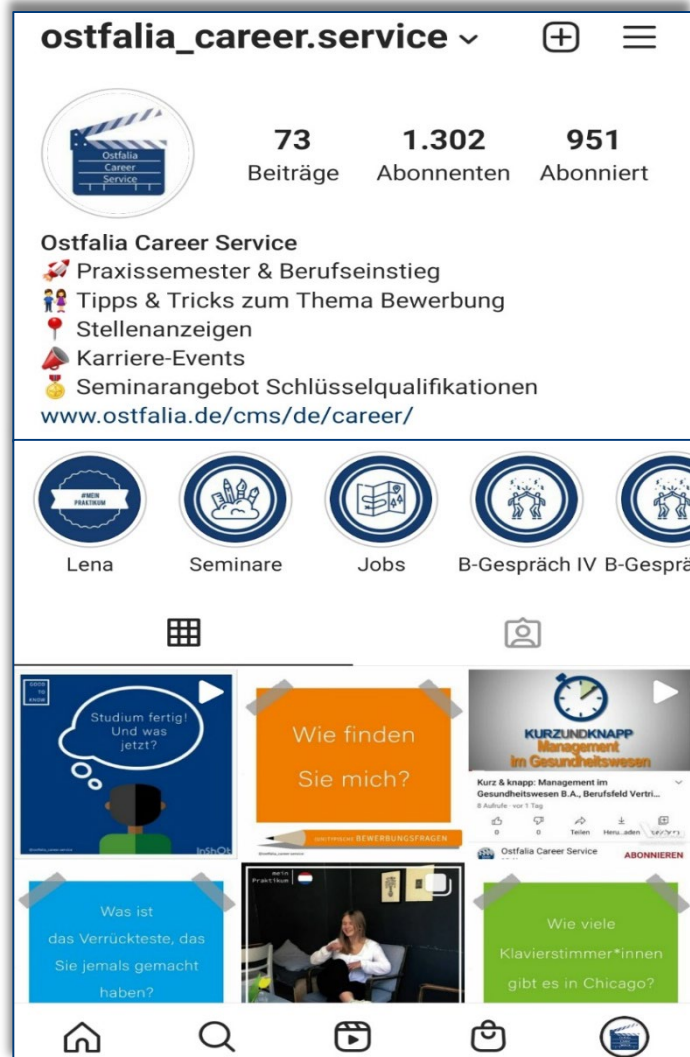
ostfalia_career.service ⌄

Ostfalia Career Service

73 Beiträge
1.302 Abonnenten
951 Abonniert

Ostfalia Career Service
🚀 Praxissemester & Berufseinstieg
👫 Tipps & Tricks zum Thema Bewerbung
📍 Stellenanzeigen
📣 Karriere-Events
🥇 Seminarangebot Schlüsselqualifikationen
www.ostfalia.de/cms/de/career/

#MEIN PRAKTIKUM
Lena
Seminare
Jobs
B-Gespräch IV
B-Gesprä

GOOD TO KNOW
Studium fertig! Und was jetzt?
InShOt

Wie finden Sie mich?
BEWERBUNGSFRAGEN

KURZUNDKNAPP
Management im Gesundheitswesen
Kurz & knapp: Management im Gesundheitswesen B.A., Berufsfeld Vertri...
8 Aufrufe · vor 1 Tag
0 0 Teilen Herunterladen Speichern
Ostfalia Career Service
ABONNIEREN

Was ist das Verrückteste, das Sie jemals gemacht haben?

mein Praktikum

Wie viele Klavierstimmer*innen gibt es in Chicago?